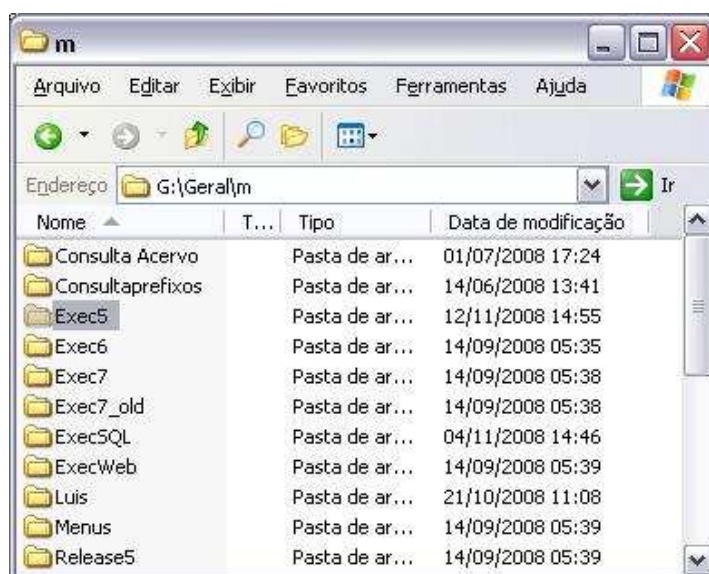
m

Arquivo Editar Exibir Favoritos Ferramentas Ajuda

Endereço G:\Geral\m Ir

| Nome | T... | Tipo | Data de modificação |
|---|---|---|---|
| Consulta Acervo | | Pasta de ar... | 01/07/2008 17:24 |
| Consultaprefixos | | Pasta de ar... | 14/06/2008 13:41 |
| Exec5 | | Pasta de ar... | 12/11/2008 14:55 |
| Exec6 | | Pasta de ar... | 14/09/2008 05:35 |
| Exec7 | | Pasta de ar... | 14/09/2008 05:38 |
| Exec7_old | | Pasta de ar... | 14/09/2008 05:38 |
| ExecSQL | | Pasta de ar... | 04/11/2008 14:46 |
| ExecWeb | | Pasta de ar... | 14/09/2008 05:39 |
| Luis | | Pasta de ar... | 21/10/2008 11:08 |
| Menus | | Pasta de ar... | 14/09/2008 05:39 |
| Release5 | | Pasta de ar... | 14/09/2008 05:39 |